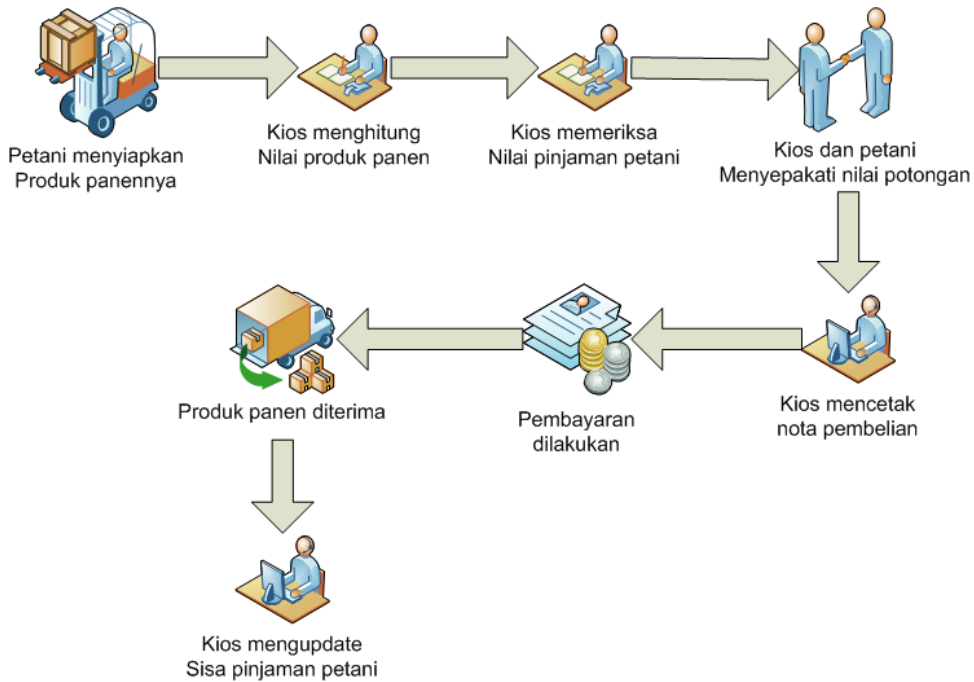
Petani menyiapkan
Produk panennya

Kios menghitung
Nilai produk panen

Kios memeriksa
Nilai pinjaman petani

Kios dan petani
Menyepakati nilai potongan

Kios mencetak
nota pembelian

Pembayaran
dilakukan

Produk panen diterima

Kios mengupdate
Sisa pinjaman petani